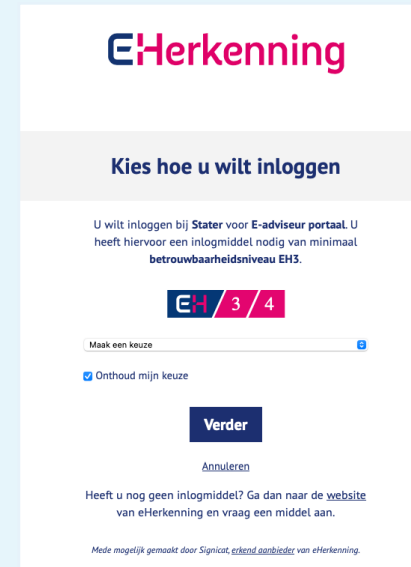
eHerkenning

Kies hoe u wilt inloggen

U wilt inloggen bij Stater voor E-adviseur portaal. U heeft hiervoor een inlogmiddel nodig van minimaal betrouwbaarheidsniveau EH3.

EH 3 / 4

Maak een keuze

Onthoud mijn keuze

Verder

Annuleren

Heeft u nog geen inlogmiddel? Ga dan naar de website van eHerkenning en vraag een middel aan.

Mede mogelijk gemaakt door Signicat, erkend aanbieder van eHerkenning.